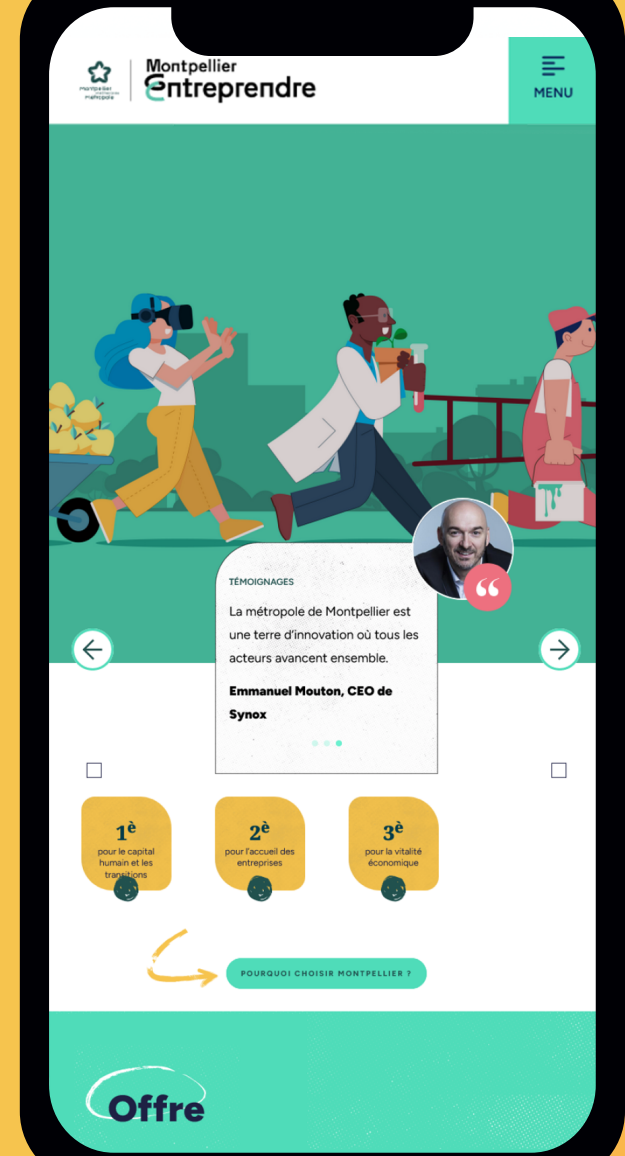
Montpellier Méditerranée Métropole

Montpellier
Entreprendre

MENU

TÉMOIGNAGES

La métropole de Montpellier est une terre d'innovation où tous les acteurs avancent ensemble.

Emmanuel Mouton, CEO de Synox

1è
pour le capital humain et les transitions

2è
pour l'accueil des entreprises

3è
pour la vitalité économique

POURQUOI CHOISIR MONTPELLIER ?

Offre